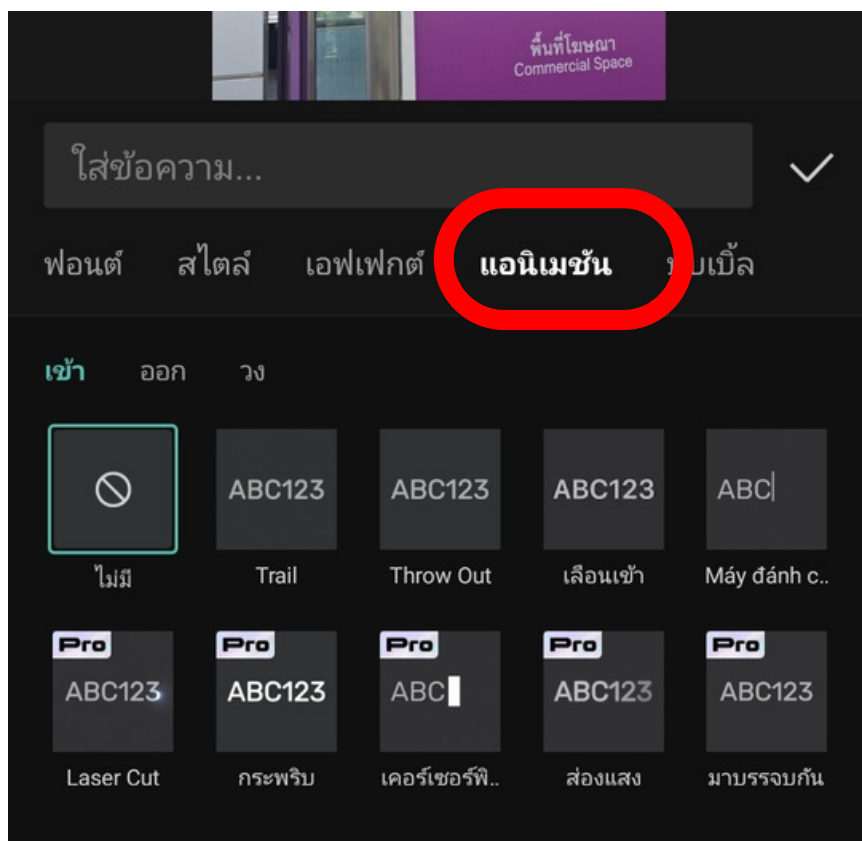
พื้นที่โฆษณา
Commercial Space

ใส่ข้อความ...

ฟอนต์ สไตล์ เอฟเฟกต์ แอนิเมชัน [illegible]เบิ้ล

เข้า ออก วง

ไม่มี

ABC123
Trail

ABC123
Throw Out

ABC123
เลื่อนเข้า

ABC
Máy đánh c..

Pro
ABC123
Laser Cut

Pro
ABC123
กระพริบ

Pro
ABC
เคอร์เซอร์พิ..

Pro
ABC123
ส่องแสง

Pro
ABC123
มาบรรจบกัน